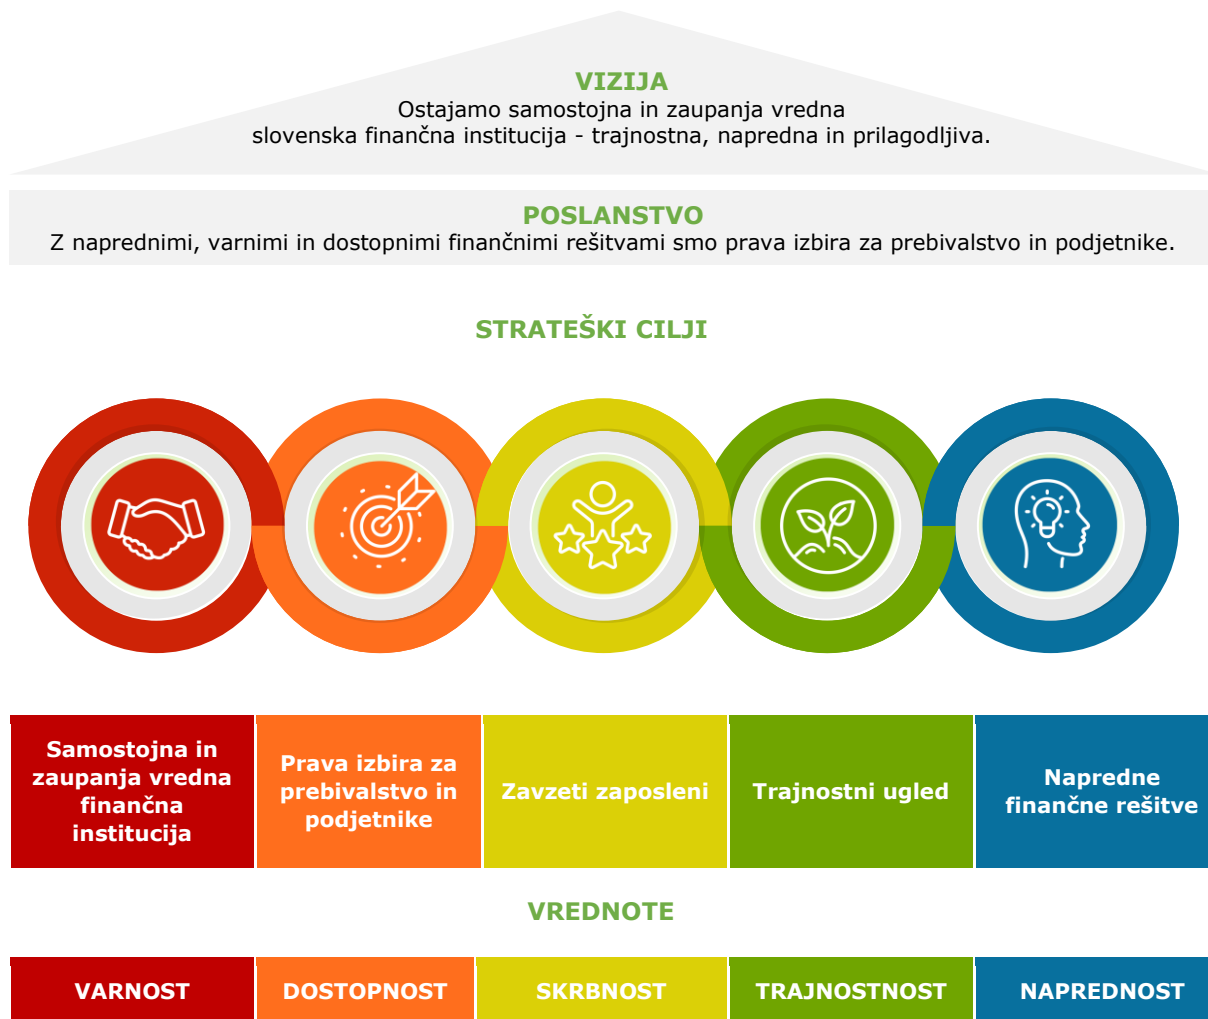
VIZIJA
Ostajamo samostojna in zaupanja vredna slovenska finančna institucija - trajnostna, napredna in prilagodljiva.

POSLANSTVO
Z naprednimi, varnimi in dostopnimi finančnimi rešitvami smo prava izbira za prebivalstvo in podjetnike.

STRATEŠKI CILJI

| Samostojna in zaupanja vredna finančna institucija | Prava izbira za prebivalstvo in podjetnike | Zavzeti zaposleni | Trajnostni ugled | Napredne finančne rešitve |
|---|---|---|---|---|

VREDNOTE

| VARNOST | DOSTOPNOST | SKRBNOST | TRAJNOSTNOST | NAPREDNOST |
|---|---|---|---|---|